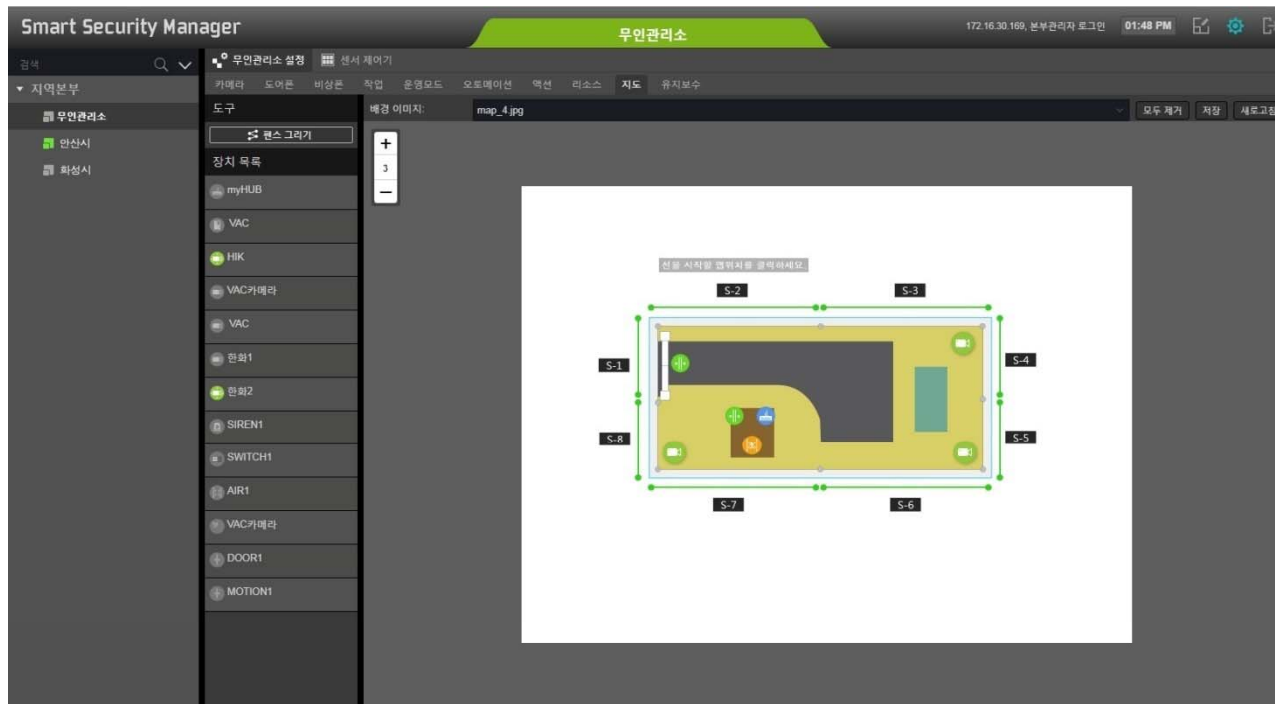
Smart Security Manager
무인관리소
172.16.30.169, 본부관리자 로그인 01:48 PM

검색
▾ 지역본부
무인관리소
안산시
화성시

무인관리소 설정
센서 제어기
카메라 도어폰 비상폰 작업 운영모드 오토메이션 액션 리소스 지도 유지보수

도구
펜스 그리기
장치 목록
myHUB
VAC
HIK
VAC카메라
VAC
한화1
한화2
SIREN1
SWITCH1
AIR1
VAC카메라
DOOR1
MOTION1

배경 이미지:
map_4.jpg
모두 제거
저장
새로고침

+
3
−

선을 시작할 맵위치를 클릭하세요
S-1
S-2
S-3
S-4
S-5
S-6
S-7
S-8